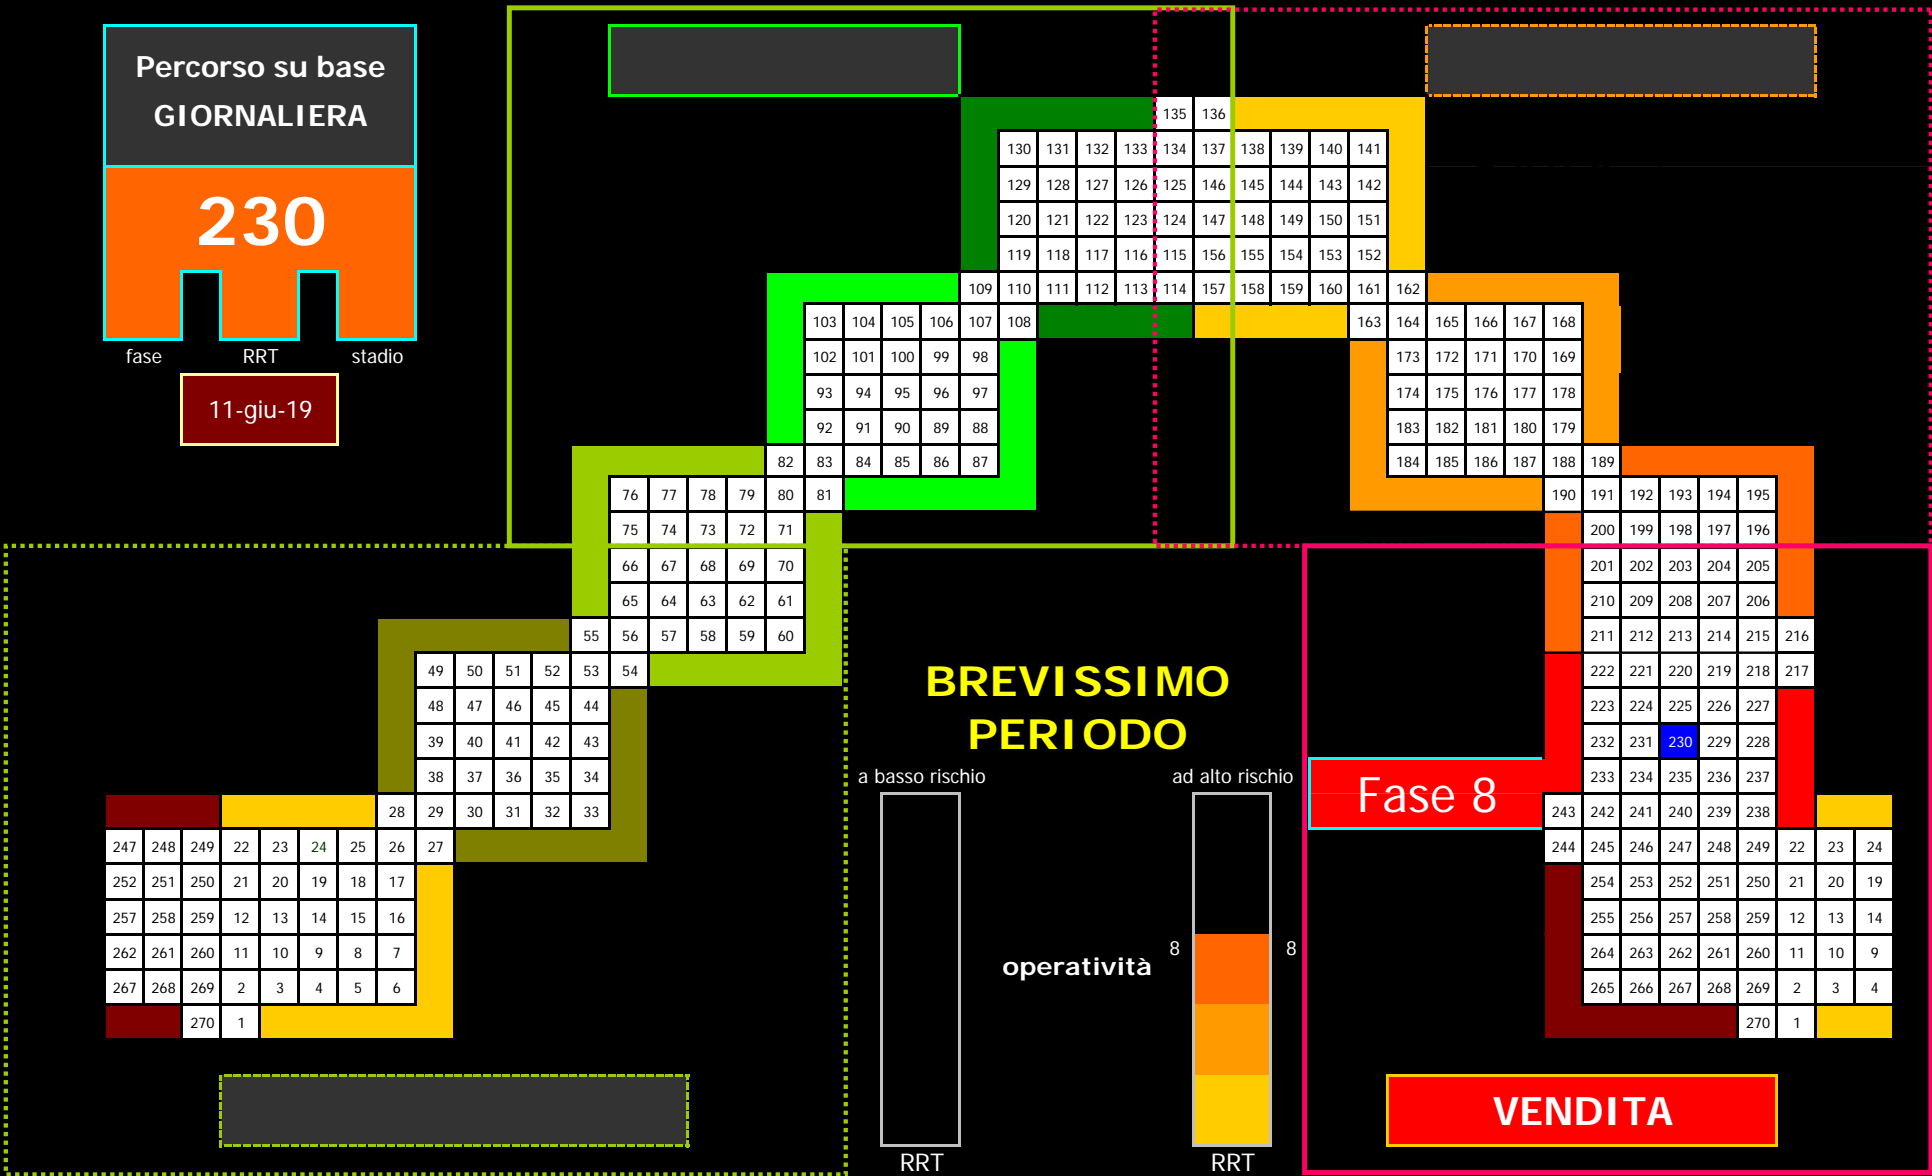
Percorso su base GIORNALIERA

230

fase RRT stadio

11-giu-19

| 135 | 136 |
|---|---|

| 130 | 131 | 132 | 133 | 134 | 137 | 138 | 139 | 140 | 141 |
|---|---|---|---|---|---|---|---|---|---|
| 129 | 128 | 127 | 126 | 125 | 146 | 145 | 144 | 143 | 142 |
| 120 | 121 | 122 | 123 | 124 | 147 | 148 | 149 | 150 | 151 |
| 119 | 118 | 117 | 116 | 115 | 156 | 155 | 154 | 153 | 152 |
| 109 | 110 | 111 | 112 | 113 | 114 | 157 | 158 | 159 | 160 | 161 | 162 |

| 103 | 104 | 105 | 106 | 107 | 108 |
|---|---|---|---|---|---|
| 102 | 101 | 100 | 99 | 98 | |
| 93 | 94 | 95 | 96 | 97 | |
| 92 | 91 | 90 | 89 | 88 | |
| 82 | 83 | 84 | 85 | 86 | 87 |

| 163 | 164 | 165 | 166 | 167 | 168 |
|---|---|---|---|---|---|
| | 173 | 172 | 171 | 170 | 169 |
| | 174 | 175 | 176 | 177 | 178 |
| | 183 | 182 | 181 | 180 | 179 |
| | 184 | 185 | 186 | 187 | 188 | 189 |

| 76 | 77 | 78 | 79 | 80 | 81 |
|---|---|---|---|---|---|
| 75 | 74 | 73 | 72 | 71 | |
| 66 | 67 | 68 | 69 | 70 | |
| 65 | 64 | 63 | 62 | 61 | |
| 55 | 56 | 57 | 58 | 59 | 60 |

| 190 | 191 | 192 | 193 | 194 | 195 |
|---|---|---|---|---|---|
| | 200 | 199 | 198 | 197 | 196 |
| | 201 | 202 | 203 | 204 | 205 |
| | 210 | 209 | 208 | 207 | 206 |
| | 211 | 212 | 213 | 214 | 215 | 216 |
| | 222 | 221 | 220 | 219 | 218 | 217 |
| | 223 | 224 | 225 | 226 | 227 |
| | 232 | 231 | 230 | 229 | 228 |
| | 233 | 234 | 235 | 236 | 237 |
| 243 | 242 | 241 | 240 | 239 | 238 |
| 244 | 245 | 246 | 247 | 248 | 249 | 22 | 23 | 24 |
| | 254 | 253 | 252 | 251 | 250 | 21 | 20 | 19 |
| | 255 | 256 | 257 | 258 | 259 | 12 | 13 | 14 |
| | 264 | 263 | 262 | 261 | 260 | 11 | 10 | 9 |
| | 265 | 266 | 267 | 268 | 269 | 2 | 3 | 4 |
| | | | | | 270 | 1 | | |

| 49 | 50 | 51 | 52 | 53 | 54 |
|---|---|---|---|---|---|
| 48 | 47 | 46 | 45 | 44 | |
| 39 | 40 | 41 | 42 | 43 | |
| 38 | 37 | 36 | 35 | 34 | |
| 28 | 29 | 30 | 31 | 32 | 33 |

| 247 | 248 | 249 | 22 | 23 | 24 | 25 | 26 | 27 |
|---|---|---|---|---|---|---|---|---|
| 252 | 251 | 250 | 21 | 20 | 19 | 18 | 17 | |
| 257 | 258 | 259 | 12 | 13 | 14 | 15 | 16 | |
| 262 | 261 | 260 | 11 | 10 | 9 | 8 | 7 | |
| 267 | 268 | 269 | 2 | 3 | 4 | 5 | 6 | |
| | 270 | 1 | | | | | | |

BREVISSIMO PERIODO

a basso rischio

ad alto rischio

Fase 8

operatività

8

8

RRT

RRT

VENDITA